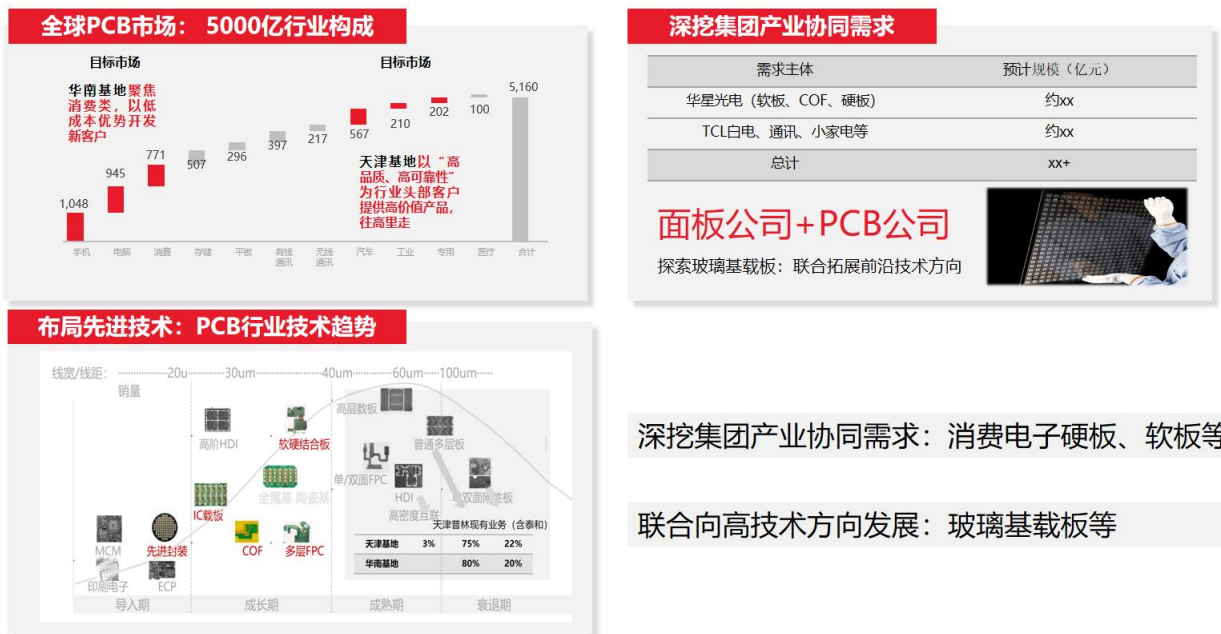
全球PCB市场：5000亿行业构成

目标市场

目标市场

华南基地聚焦消费类，以低成本优势开发新客户

天津基地以"高品质、高可靠性"为行业头部客户提供高价值产品，往高里走

1,048 945 771 507 296 397 217 567 210 202 100 5,160

手机 电脑 消费 存储 平板 有线通讯 无线通讯 汽车 工业 专用 医疗 合计

深挖集团产业协同需求

| 需求主体 | 预计规模（亿元） |
|---|---|
| 华星光电（软板、COF、硬板） | 约xx |
| TCL白电、通讯、小家电等 | 约xx |
| 总计 | xx+ |

面板公司+PCB公司

探索玻璃基载板：联合拓展前沿技术方向

布局先进技术：PCB行业技术趋势

线宽/线距：20um 30um 40um 60um 100um

销量

高层数板

高阶HDI

软硬结合板

普通多层板

单/双面FPC

金属基 陶瓷基

IC载板

HDI

单/双面刚性板

高密度互联

MCM

先进封装

COF

多层FPC

印刷电子

ECP

天津普林现有业务（含泰和）

| 天津基地 | 3% | 75% | 22% |
|---|---|---|---|
| 华南基地 | | 80% | 20% |

导入期 成长期 成熟期 衰退期

深挖集团产业协同需求：消费电子硬板、软板等

联合向高技术方向发展：玻璃基载板等